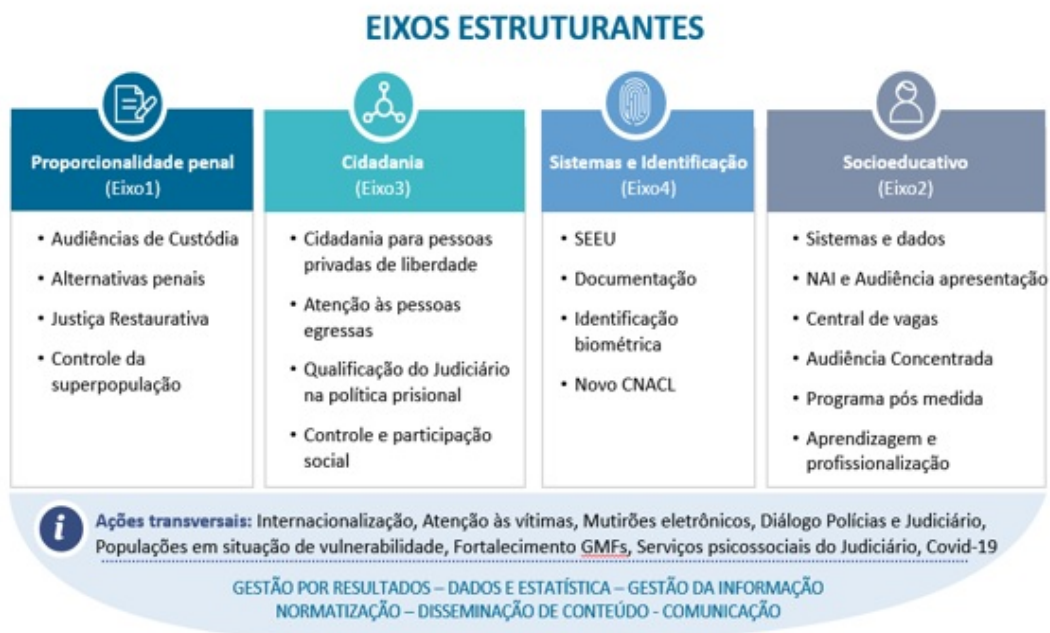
EIXOS ESTRUTURANTES

Proporcionalidade penal
(Eixo1)

• Audiências de Custódia
• Alternativas penais
• Justiça Restaurativa
• Controle da superpopulação

Cidadania
(Eixo3)

• Cidadania para pessoas privadas de liberdade
• Atenção às pessoas egressas
• Qualificação do Judiciário na política prisional
• Controle e participação social

Sistemas e Identificação
(Eixo4)

• SEEU
• Documentação
• Identificação biométrica
• Novo CNACL

Socioeducativo
(Eixo2)

• Sistemas e dados
• NAI e Audiência apresentação
• Central de vagas
• Audiência Concentrada
• Programa pós medida
• Aprendizagem e profissionalização

i Ações transversais: Internacionalização, Atenção às vítimas, Mutirões eletrônicos, Diálogo Polícias e Judiciário, Populações em situação de vulnerabilidade, Fortalecimento GMFs, Serviços psicossociais do Judiciário, Covid-19

GESTÃO POR RESULTADOS – DADOS E ESTATÍSTICA – GESTÃO DA INFORMAÇÃO
NORMATIZAÇÃO – DISSEMINAÇÃO DE CONTEÚDO - COMUNICAÇÃO